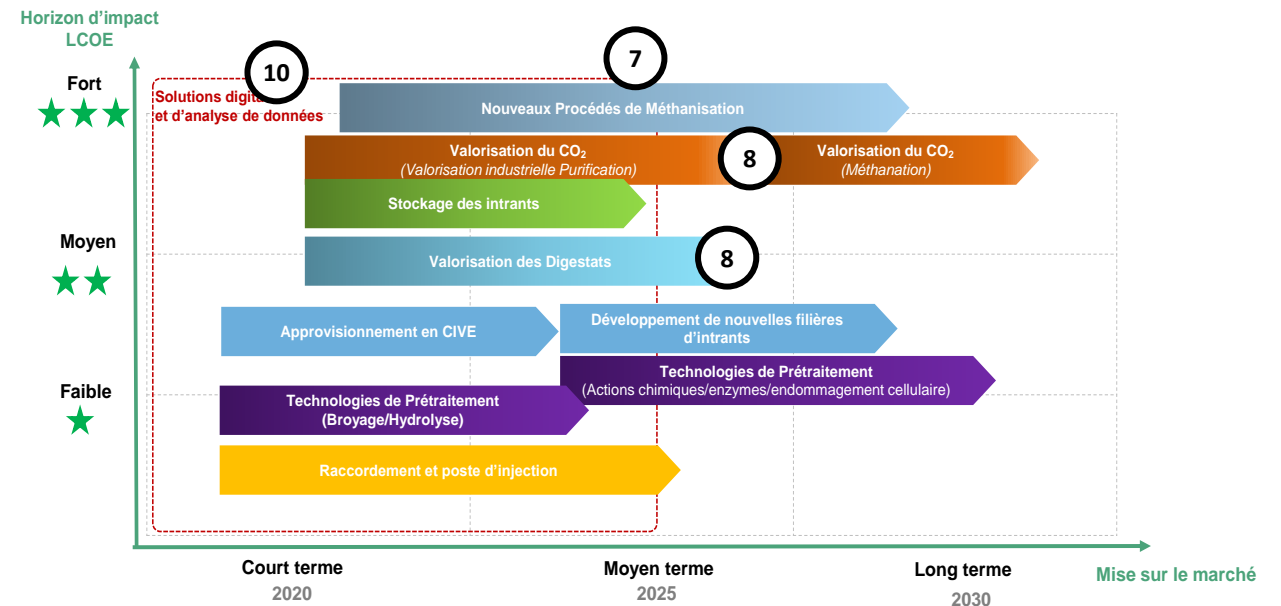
Horizon d'impact LCOE

Fort
★★★

Moyen
★★

Faible
★

10

Solutions digita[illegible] et d'analyse de données

7

Nouveaux Procédés de Méthanisation

Valorisation du $CO_2$
(Valorisation industrielle Purification)

8

Valorisation du $CO_2$
(Méthanation)

Stockage des intrants

Valorisation des Digestats

8

Approvisionnement en CIVE

Développement de nouvelles filières d'intrants

Technologies de Prétraitement
(Actions chimiques/enzymes/endommagement cellulaire)

Technologies de Prétraitement
(Broyage/Hydrolyse)

Raccordement et poste d'injection

Court terme
2020

Moyen terme
2025

Long terme
2030

Mise sur le marché